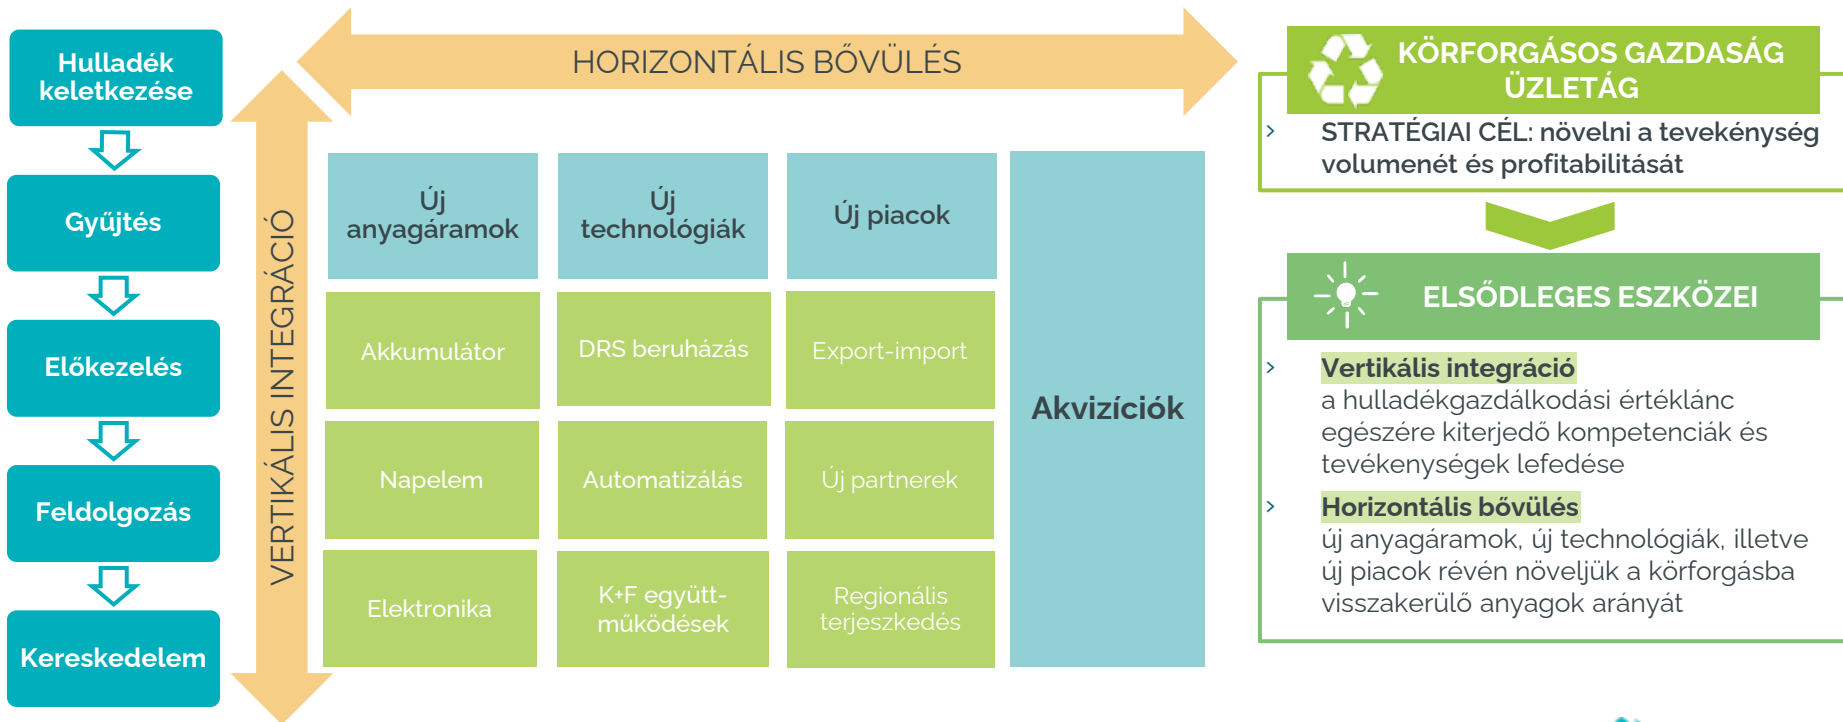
Hulladék keletkezése

Gyűjtés

Előkezelés

Feldolgozás

Kereskedelem

HORIZONTÁLIS BŐVÜLÉS

VERTIKÁLIS INTEGRÁCIÓ

| Új anyagáramok | Új technológiák | Új piacok |
|---|---|---|
| Akkumulátor | DRS beruházás | Export-import |
| Napelem | Automatizálás | Új partnerek |
| Elektronika | K+F együttműködések | Regionális terjeszkedés |

Akvizíciók

KÖRFORGÁSOS GAZDASÁG ÜZLETÁG

STRATÉGIAI CÉL: növelni a tevékenység volumenét és profitabilitását

ELSŐDLEGES ESZKÖZEI

Vertikális integráció
a hulladékgazdálkodási értéklánc egészére kiterjedő kompetenciák és tevékenységek lefedése

Horizontális bővülés
új anyagáramok, új technológiák, illetve új piacok révén növeljük a körforgásba visszakerülő anyagok arányát